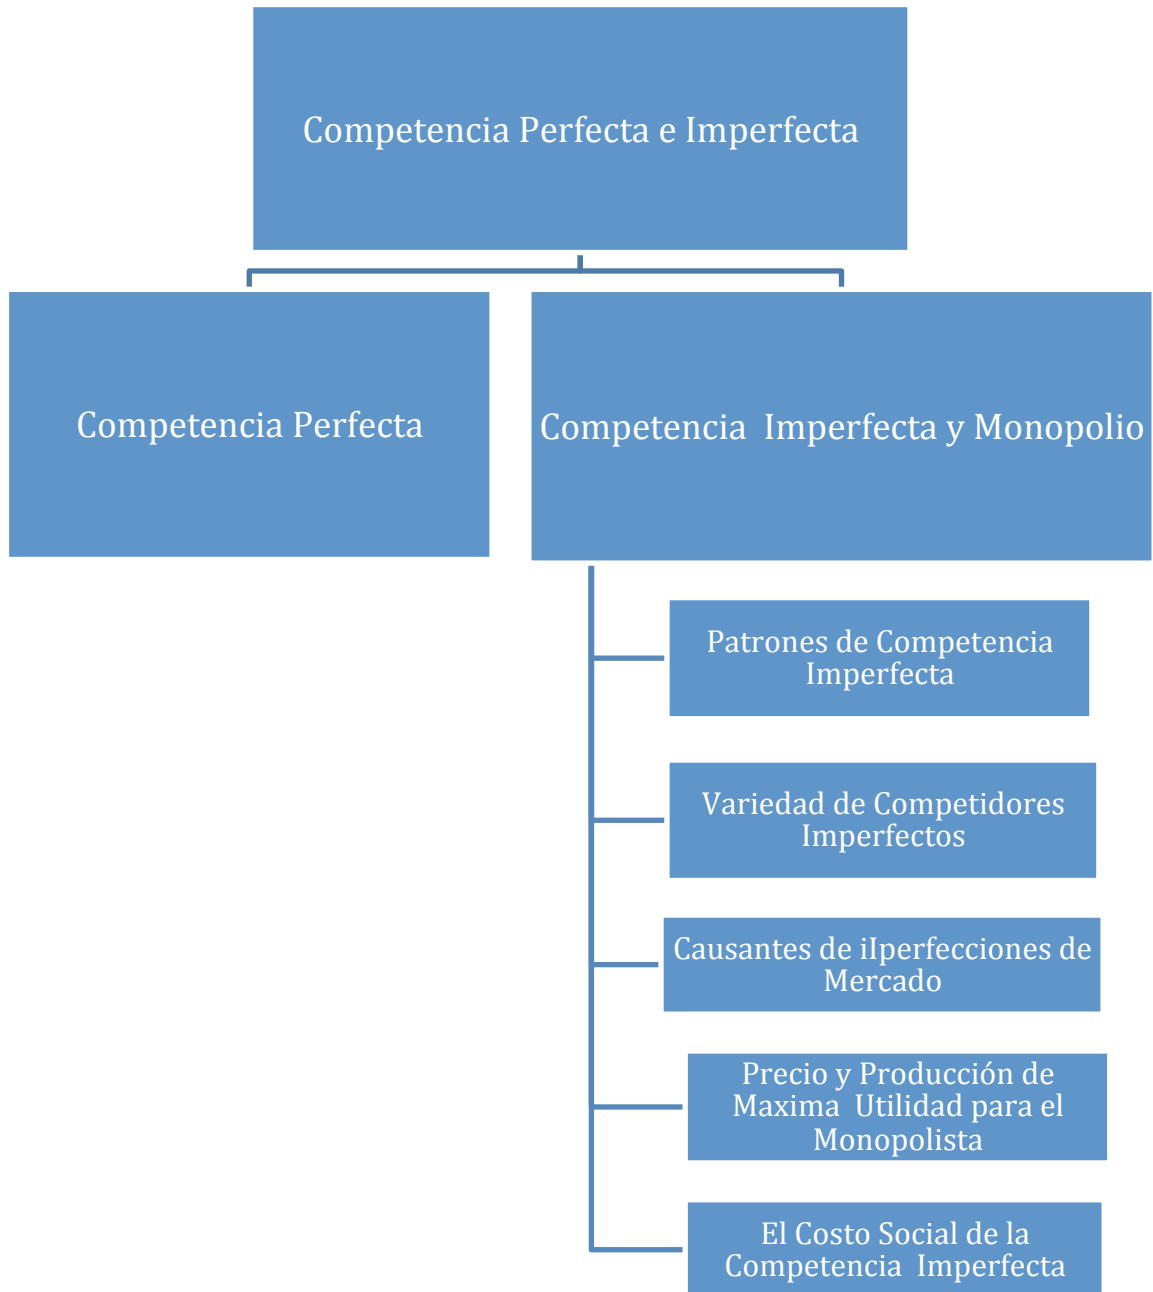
Competencia Perfecta e Imperfecta

Competencia Perfecta

Competencia Imperfecta y Monopolio

Patrones de Competencia Imperfecta

Variedad de Competidores Imperfectos

Causantes de iIperfecciones de Mercado

Precio y Producción de Maxima Utilidad para el Monopolista

El Costo Social de la Competencia Imperfecta